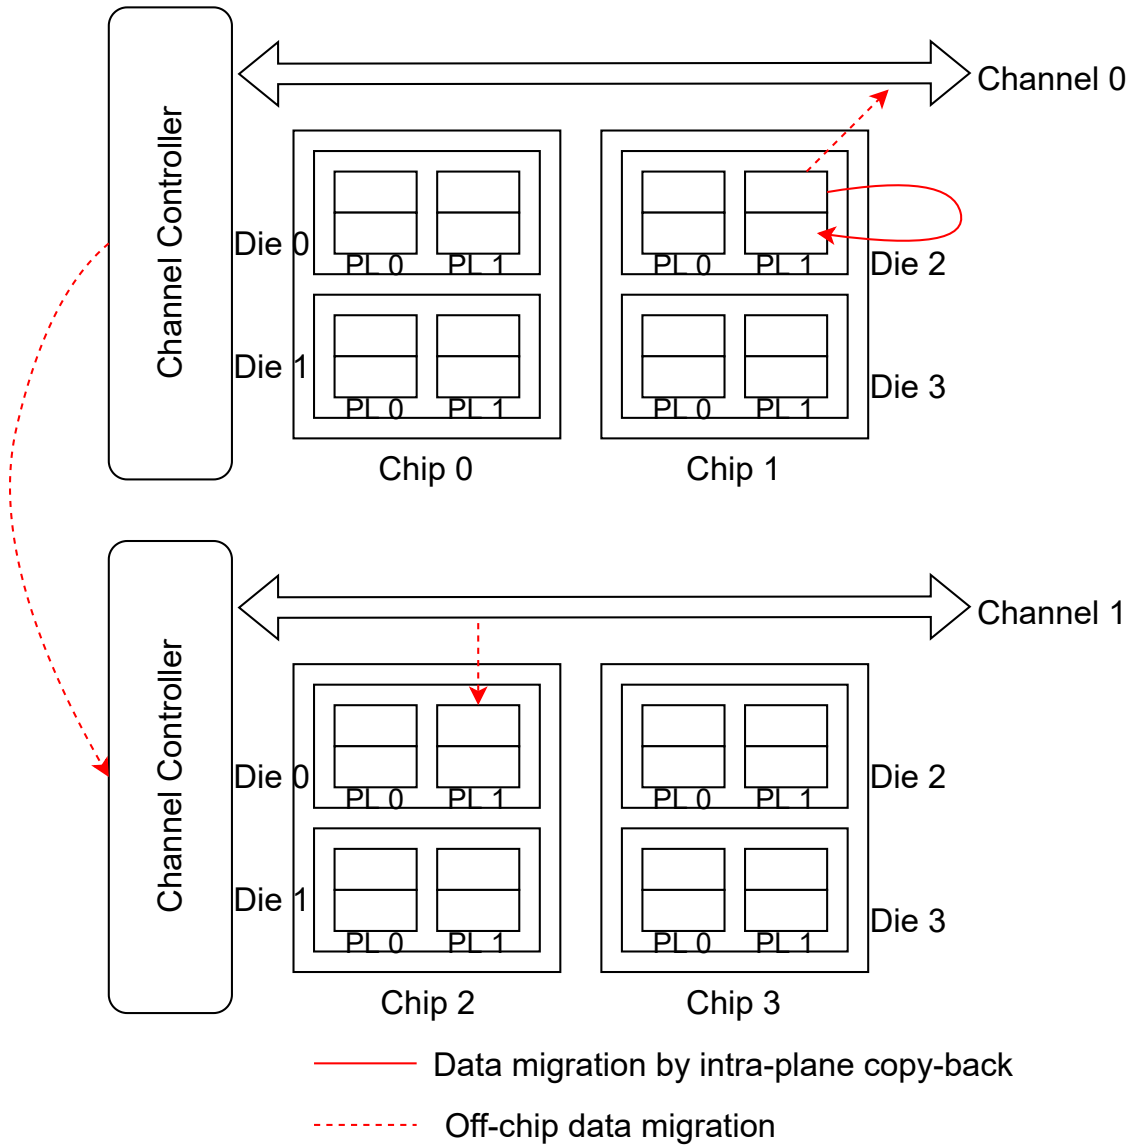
Channel Controller

Channel 0

Die 0
PL 0
PL 1
Die 1
PL 0
PL 1
Chip 0

PL 0
PL 1
Die 2
PL 0
PL 1
Die 3
Chip 1

Channel Controller

Channel 1

Die 0
PL 0
PL 1
Die 1
PL 0
PL 1
Chip 2

PL 0
PL 1
Die 2
PL 0
PL 1
Die 3
Chip 3

Data migration by intra-plane copy-back

Off-chip data migration